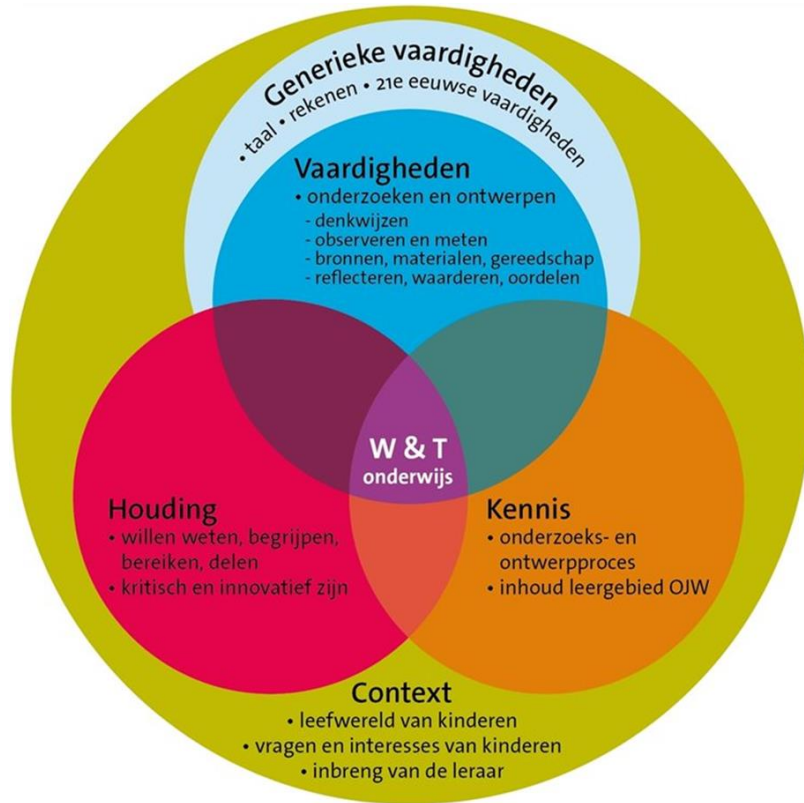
Generieke vaardigheden
• taal • rekenen • 21e eeuwse vaardigheden

Vaardigheden
• onderzoeken en ontwerpen
- denkwijzen
- observeren en meten
- bronnen, materialen, gereedschap
- reflecteren, waarderen, oordelen

W & T
onderwijs

Houding
• willen weten, begrijpen, bereiken, delen
• kritisch en innovatief zijn

Kennis
• onderzoeks- en ontwerpproces
• inhoud leergebied OJW

Context
• leefwereld van kinderen
• vragen en interesses van kinderen
• inbreng van de leraar